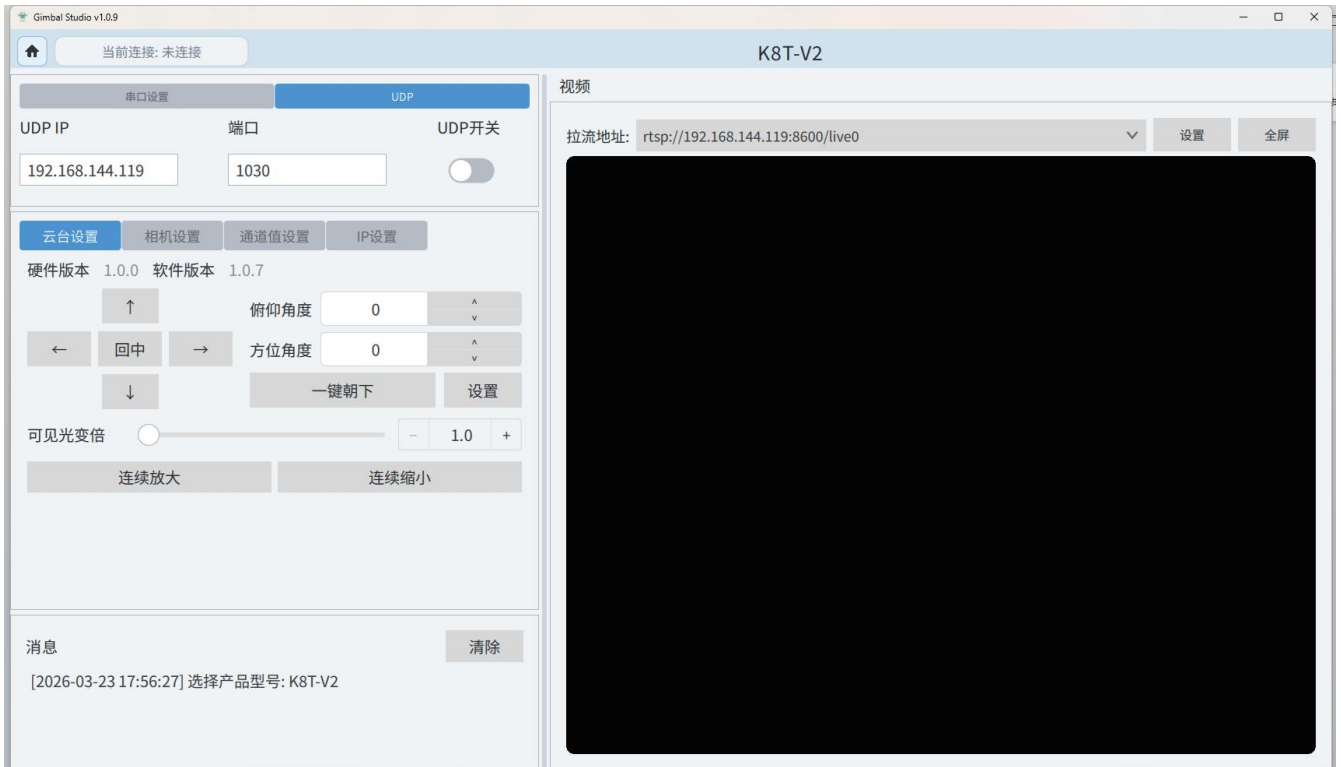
Gimbal Studio v1.0.9

当前连接: 未连接

K8T-V2

串口设置 UDP

UDP IP 端口 UDP开关

192.168.144.119 1030

视频

拉流地址: rtsp://192.168.144.119:8600/live0 设置 全屏

云台设置 相机设置 通道值设置 IP设置

硬件版本 1.0.0 软件版本 1.0.7

↑ 俯仰角度 0

← 回中 → 方位角度 0

↓ 一键朝下 设置

可见光变倍 − 1.0 +

连续放大 连续缩小

消息 清除

[2026-03-23 17:56:27] 选择产品型号: K8T-V2